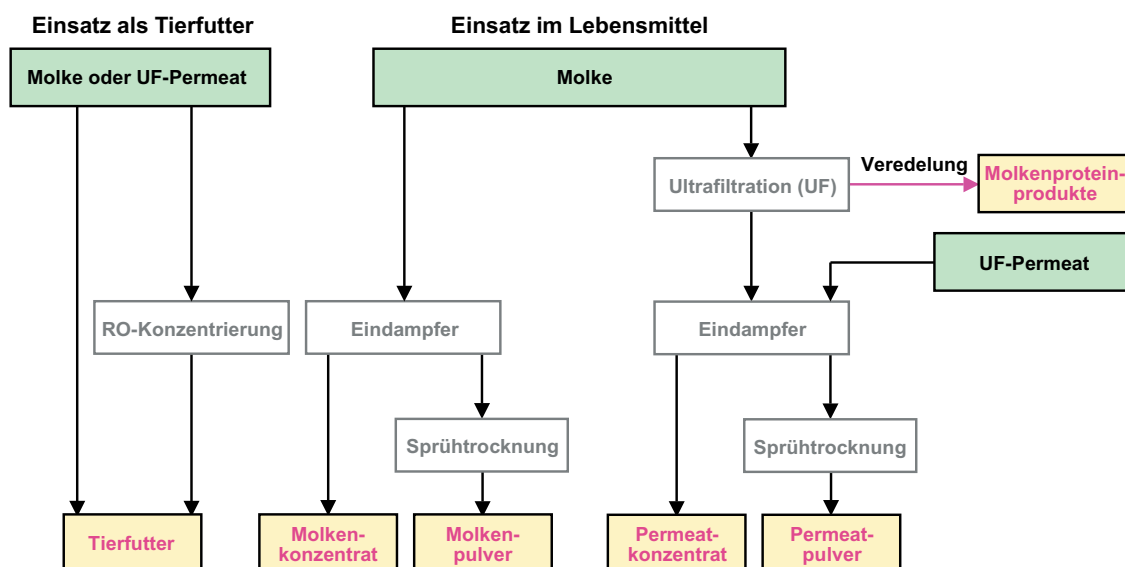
Einsatz als Tierfutter

Einsatz im Lebensmittel

Molke oder UF-Permeat

Molke

Ultrafiltration (UF)

Veredelung

Molkenproteinprodukte

UF-Permeat

RO-Konzentrierung

Eindampfer

Eindampfer

Sprühtrocknung

Sprühtrocknung

Tierfutter

Molkenkonzentrat

Molkenpulver

Permeatkonzentrat

Permeatpulver